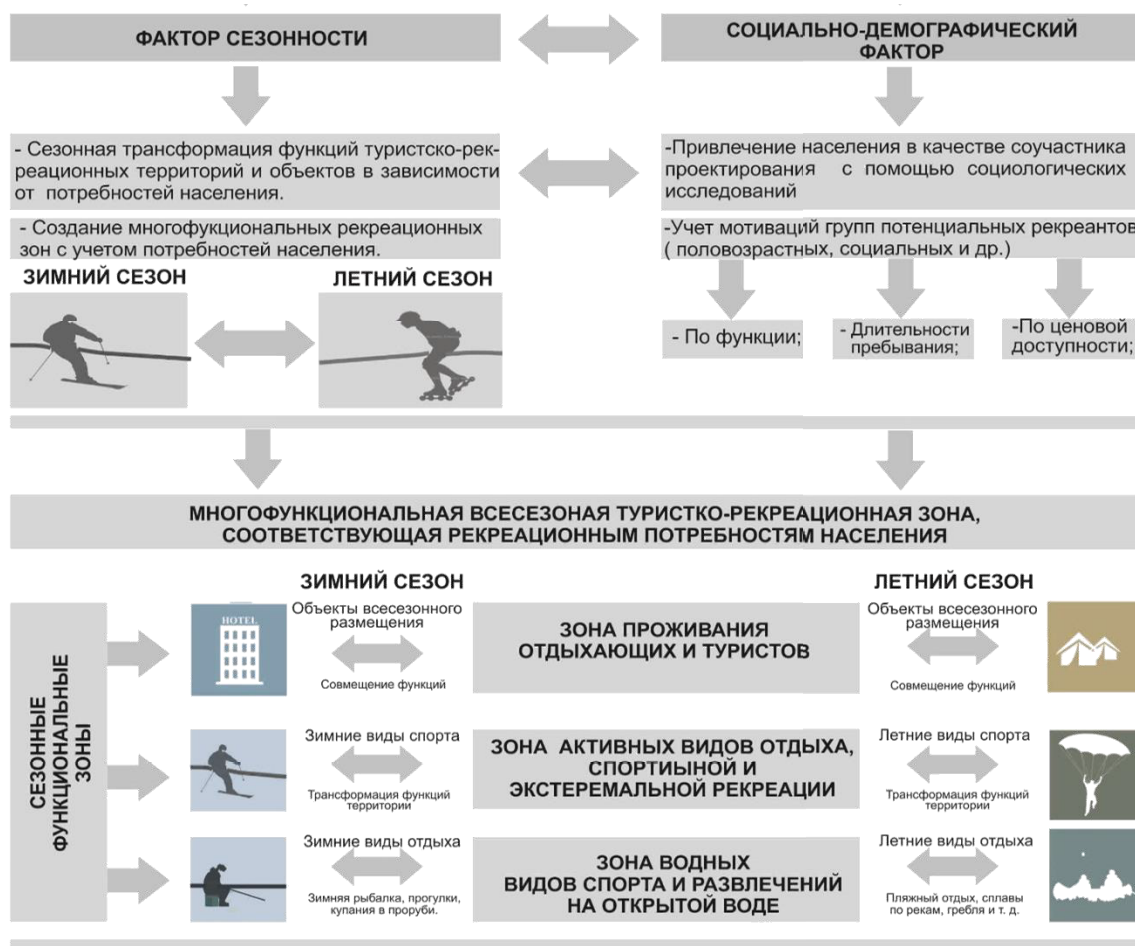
ФАКТОР СЕЗОННОСТИ

СОЦИАЛЬНО-ДЕМОГРАФИЧЕСКИЙ ФАКТОР

- Сезонная трансформация функций туристско-рекреационных территорий и объектов в зависимости от потребностей населения.

- Создание многофукциональных рекреационных зон с учетом потребностей населения.

-Привлечение населения в качестве соучастника проектирования с помощью социологических исследований

-Учет мотиваций групп потенциальных рекреантов ( половозрастных, социальных и др.)

ЗИМНИЙ СЕЗОН

ЛЕТНИЙ СЕЗОН

- По функции;

- Длительности пребывания;

-По ценовой доступности;

МНОГОФУНКЦИОНАЛЬНАЯ ВСЕСЕЗОНАЯ ТУРИСТКО-РЕКРЕАЦИОННАЯ ЗОНА, СООТВЕТСТВУЮЩАЯ РЕКРЕАЦИОННЫМ ПОТРЕБНОСТЯМ НАСЕЛЕНИЯ

СЕЗОННЫЕ ФУНКЦИОНАЛЬНЫЕ ЗОНЫ

ЗИМНИЙ СЕЗОН

ЛЕТНИЙ СЕЗОН

HOTEL

Объекты всесезонного размещения

Совмещение функций

ЗОНА ПРОЖИВАНИЯ ОТДЫХАЮЩИХ И ТУРИСТОВ

Объекты всесезонного размещения

Совмещение функций

Зимние виды спорта

Трансформация функций территории

ЗОНА АКТИВНЫХ ВИДОВ ОТДЫХА, СПОРТИЫНОЙ И ЭКСТЕРЕМАЛЬНОЙ РЕКРЕАЦИИ

Летние виды спорта

Трансформация функций территории

Зимние виды отдыха

Зимняя рыбалка, прогулки, купания в проруби.

ЗОНА ВОДНЫХ ВИДОВ СПОРТА И РАЗВЛЕЧЕНИЙ НА ОТКРЫТОЙ ВОДЕ

Летние виды отдыха

Пляжный отдых, сплавы по рекам, гребля и т. д.